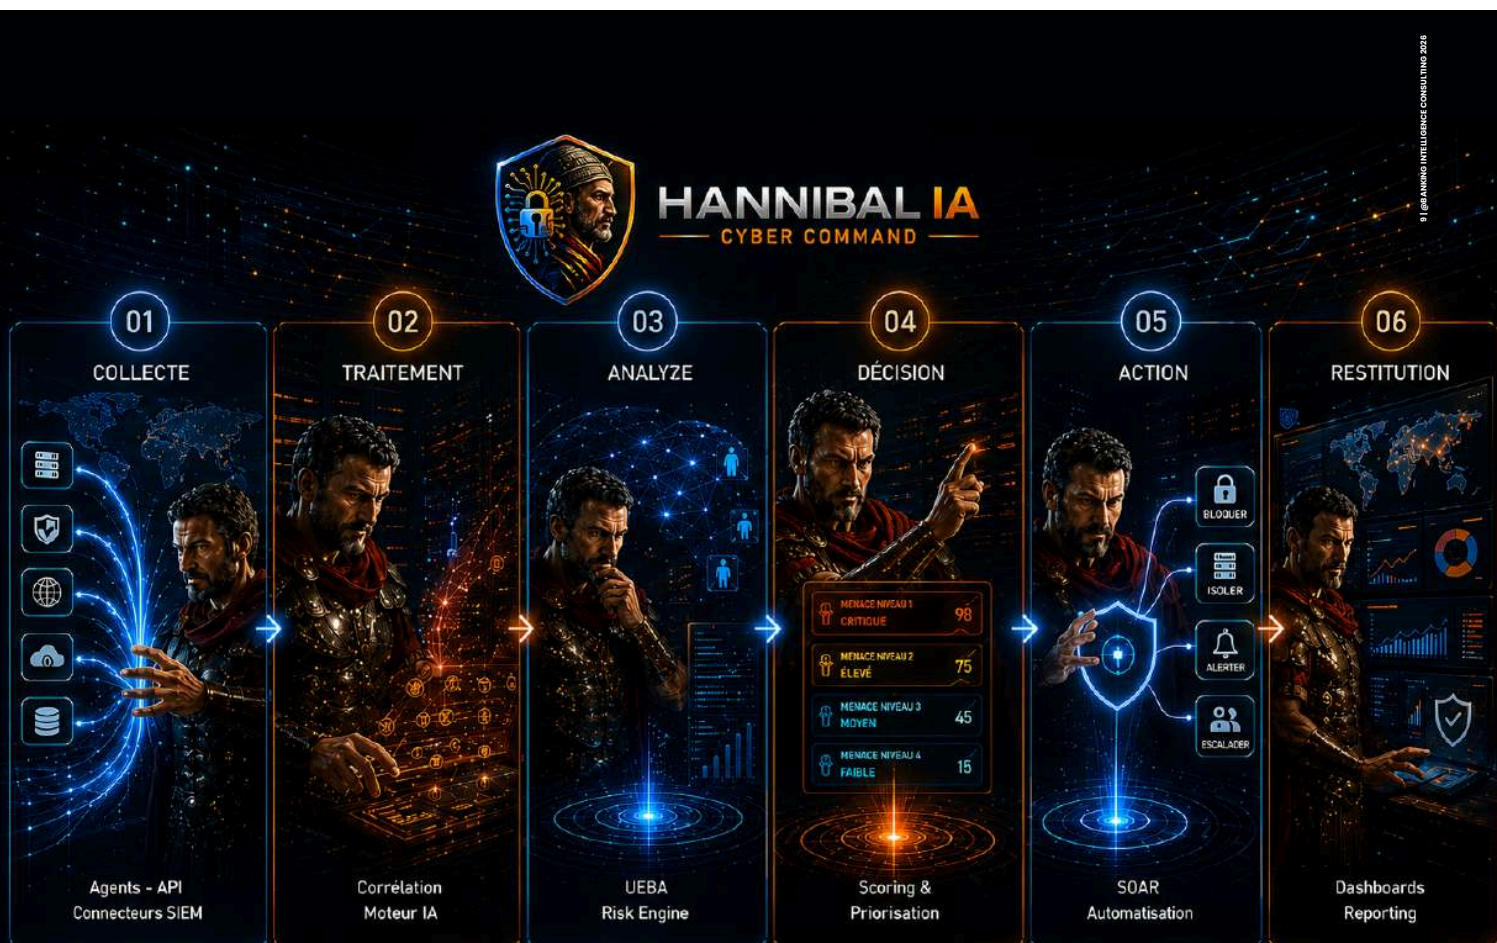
9 | @BANKING INTELLIGENCE CONSULTING 2026

HANNIBAL IA
CYBER COMMAND

01
COLLECTE
Agents - API
Connecteurs SIEM

02
TRAITEMENT
Corrélation
Moteur IA

03
ANALYZE
UEBA
Risk Engine

04
DÉCISION
MENACE NIVEAU 1
CRITIQUE
98
MENACE NIVEAU 2
ÉLEVÉ
75
MENACE NIVEAU 3
MOYEN
45
MENACE NIVEAU 4
FAIBLE
15
Scoring &
Priorisation

05
ACTION
BLOQUER
ISOLER
ALERTER
ESCALADER
SOAR
Automatisation

06
RESTITUTION
Dashboards
Reporting